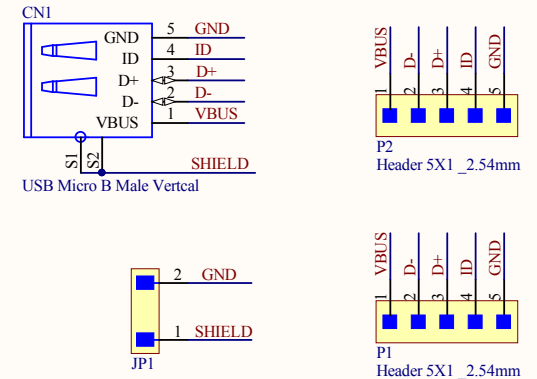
CN1

GND
ID
D+
D-
VBUS

5 GND
4 ID
3 D+
2 D-
1 VBUS

S1 S2

SHIELD

USB Micro B Male Vertcal

VBUS D- D+ ID GND

1 2 3 4 5

P2
Header 5X1 _2.54mm

2 GND

1 SHIELD

JP1

VBUS D- D+ ID GND

1 2 3 4 5

P1
Header 5X1 _2.54mm